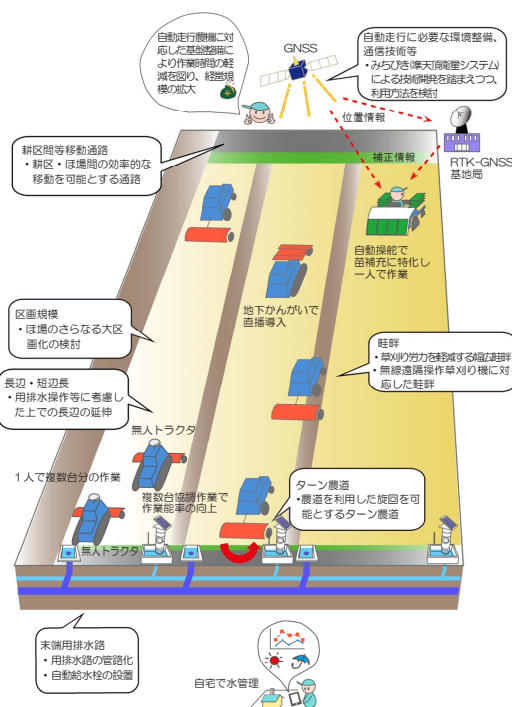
自動走行農機に対応した基盤整備により作業時間の軽減を図り、経営規模の拡大

GNSS

自動走行に必要な環境整備、通信技術等
・みちびき(準天頂衛星システム)による技術開発を踏まえつつ、利用方法を検討

位置情報

RTK-GNSS基地局

補正情報

耕区間等移動通路
・耕区・ほ場間の効率的な移動を可能とする通路

自動操舵で苗補充に特化し一人で作業

地下かんがいで直播導入

区画規模
・ほ場のさらなる大区画化の検討

畦畔
・草刈り労力を軽減する幅広畦畔
・無線遠隔操作草刈り機に対応した畦畔

長辺・短辺長
・用排水操作等に考慮した上での長辺の延伸

無人トラクタ

1人で複数台分の作業

複数台協調作業で作業能率の向上

ターン農道
・農道を利用した旋回を可能とするターン農道

無人トラクタ

末端用排水路
・用排水路の管路化
・自動給水栓の設置

自宅で水管理